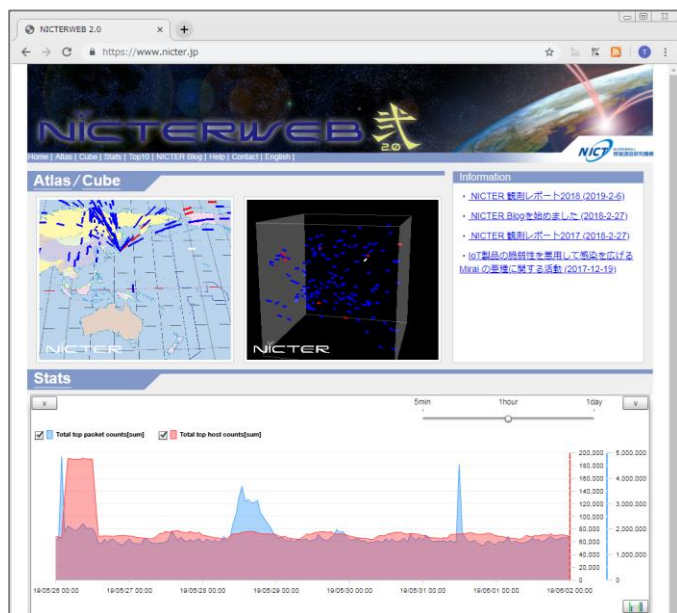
NICTERWEB 2.0
https://www.nicter.jp

NICTERWEB 弐 2.0
NICT 情報通信研究機構

Home | Atlas | Cube | Stats | Top10 | NICTER Blog | Help | Contact | English |

Atlas / Cube

NICTER
NICTER

Information

・NICTER 観測レポート2018 (2019-2-6)
・NICTER Blogを始めました (2018-2-27)
・NICTER 観測レポート2017 (2018-2-27)
・IoT製品の脆弱性を悪用して感染を広げるMiraiの亜種に関する活動 (2017-12-19)

Stats

v
5min 1hour 1day
v

Total tcp packet counts[sum]
Total tcp host counts[sum]

200,000
180,000
160,000
140,000
120,000
100,000
80,000
60,000
40,000
20,000
0

5,000,000
4,000,000
3,000,000
2,000,000
1,000,000
0

19/05/26 00:00 19/05/27 00:00 19/05/28 00:00 19/05/29 00:00 19/05/30 00:00 19/05/31 00:00 19/06/01 00:00 19/06/02 00:00